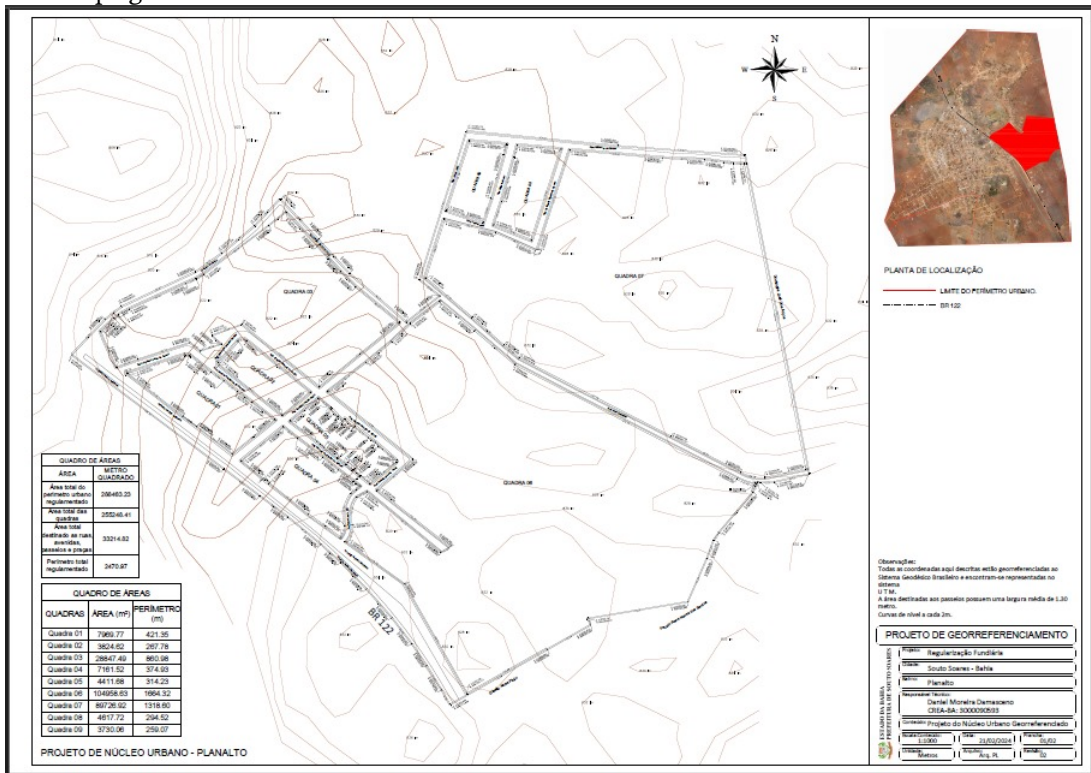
N
W E
S

QUADRA 03
QUADRA 07
QUADRA 06
BR 122

PLANTA DE LOCALIZAÇÃO
LIMITE DO PERÍMETRO URBANO.
BR 122

| QUADRO DE ÁREAS | |
|---|---|
| ÁREA | METRO QUADRADO |
| Área total do perímetro urbano regulamentado | 288463.23 |
| Área total das quadras | 255248.41 |
| Área total destinado as ruas, avenidas, passeios e praças | 33214.82 |
| Perímetro total regulamentado | 2470.97 |

| QUADRO DE ÁREAS | | |
|---|---|---|
| QUADRAS | ÁREA ($m^2$) | PERÍMETRO (m) |
| Quadra 01 | 7969.77 | 421.35 |
| Quadra 02 | 3824.62 | 267.78 |
| Quadra 03 | 28847.49 | 860.98 |
| Quadra 04 | 7161.52 | 374.93 |
| Quadra 05 | 4411.68 | 314.23 |
| Quadra 06 | 104958.63 | 1664.32 |
| Quadra 07 | 89726.92 | 1318.60 |
| Quadra 08 | 4617.72 | 294.52 |
| Quadra 09 | 3730.06 | 259.07 |

PROJETO DE NÚCLEO URBANO - PLANALTO

Observações:
Todas as coordenadas aqui descritas estão georreferenciadas ao Sistema Geodésico Brasileiro e encontram-se representadas no sistema U.T.M.
A área destinadas aos passeios possuem uma largura média de 1.30 metro.
Curvas de nível a cada 2m.

PROJETO DE GEORREFERENCIAMENTO
Projeto: Regularização Fundiária
Cidade: Souto Soares - Bahia
Bairro: Planalto
Responsável Técnico: Daniel Moreira Damasceno CREA-BA: 3000090593
Conteúdo: Projeto do Núcleo Urbano Georreferenciado
Escala: 1:1000
Data: 21/02/2024
Prancha: 01/02
Unidade: Metros
Arquivo: Arq. PL
Revisão: 02

ESTADO DA BAHIA PREFEITURA DE SOUTO SOARES